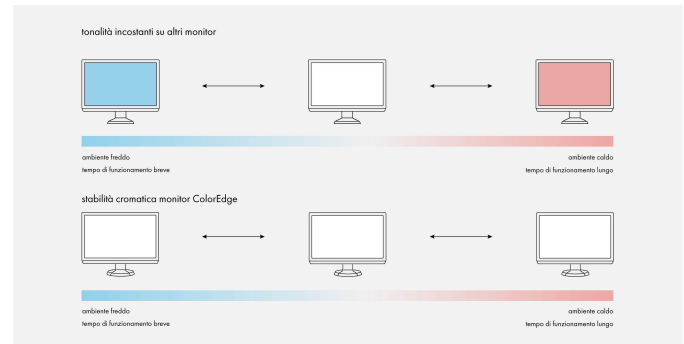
tonalità incostanti su altri monitor

ambiente freddo
tempo di funzionamento breve

ambiente caldo
tempo di funzionamento lungo

stabilità cromatica monitor ColorEdge

ambiente freddo
tempo di funzionamento breve

ambiente caldo
tempo di funzionamento lungo